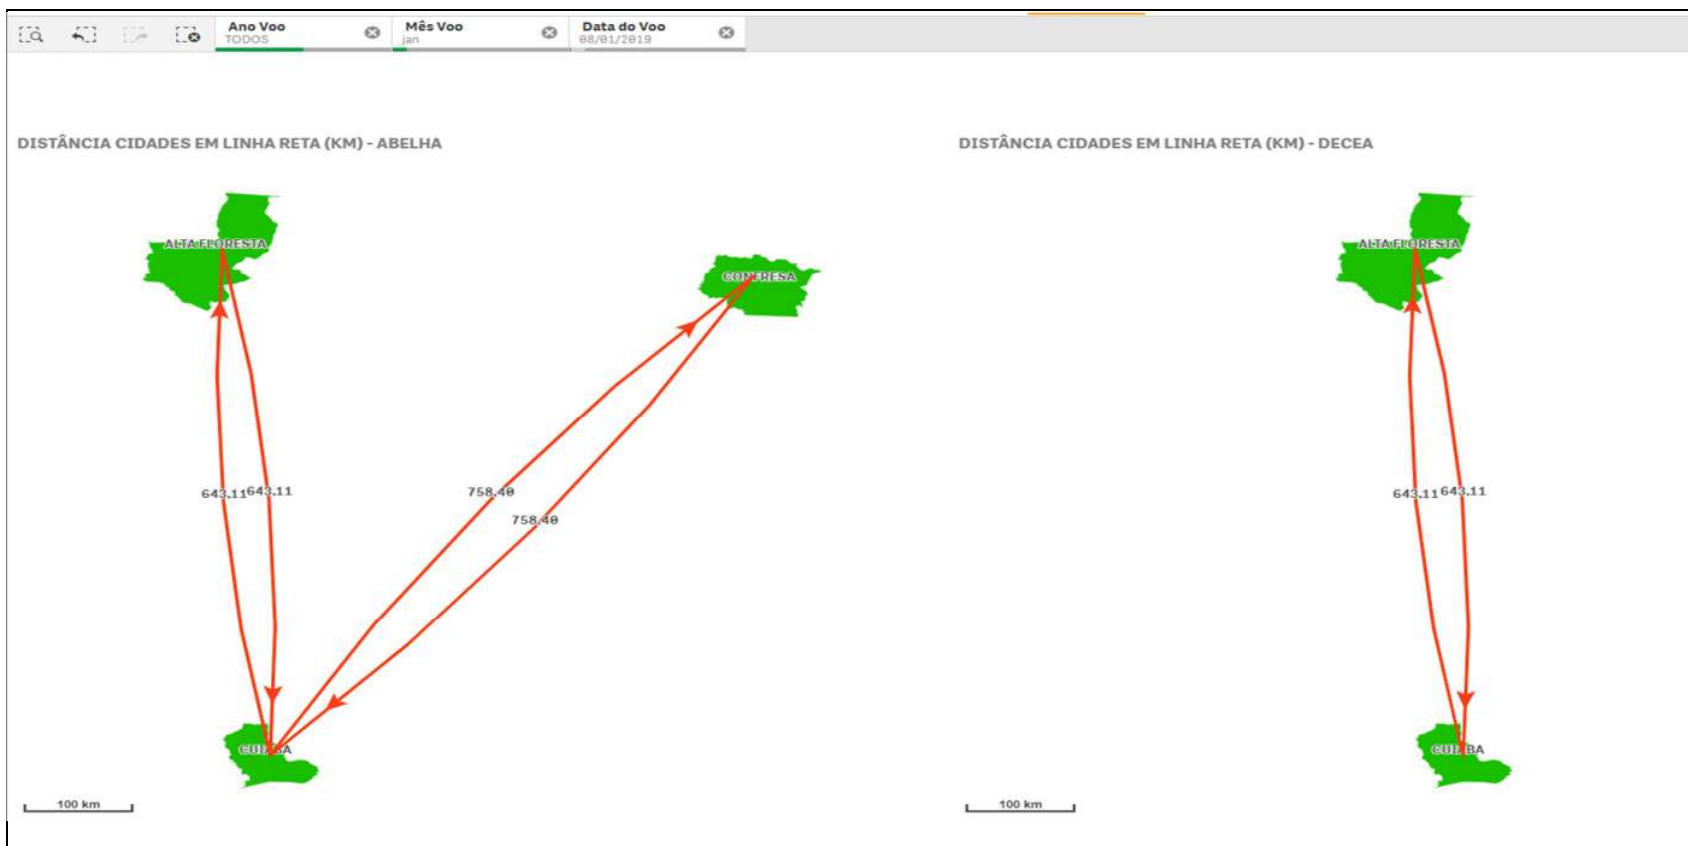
Ano Voo
TODOS

Mês Voo
jan

Data do Voo
08/01/2019

DISTÂNCIA CIDADES EM LINHA RETA (KM) - ABELHA

ALTA FLORESTA

CONFRESA

643.11 643.11

758.40

758.40

CUIABA

100 km

DISTÂNCIA CIDADES EM LINHA RETA (KM) - DECEA

ALTA FLORESTA

643.11 643.11

CUIABA

100 km